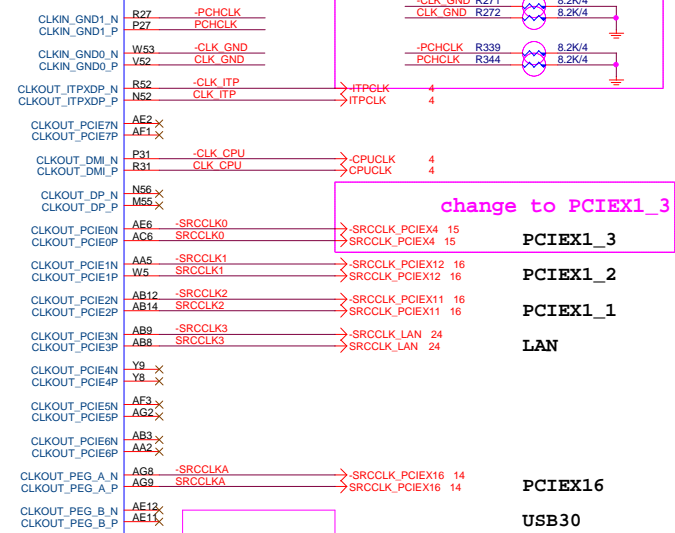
CLKIN_GND1_N R27 -PCHCLK
CLKIN_GND1_P P27 PCHCLK

-CLK_GND R271 8.2K/4
CLK_GND R272 8.2K/4

CLKIN_GND0_N W53 -CLK_GND
CLKIN_GND0_P V52 CLK_GND

-PCHCLK R339 8.2K/4
PCHCLK R344 8.2K/4

CLKOUT_ITPXDP_N R52 -CLK_ITP -ITPCLK 4
CLKOUT_ITPXDP_P N52 CLK_ITP ITPCLK 4

CLKOUT_PCIE7N AE2
CLKOUT_PCIE7P AF1

CLKOUT_DMI_N P31 -CLK_CPU -CPUCLK 4
CLKOUT_DMI_P R31 CLK_CPU CPUCLK 4

CLKOUT_DP_N N56
CLKOUT_DP_P M55

change to PCIEX1_3

CLKOUT_PCIE0N AE6 -SRCCLK0 -SRCCLK_PCIEX4 15
CLKOUT_PCIE0P AC6 SRCCLK0 SRCCLK_PCIEX4 15
PCIEX1_3

CLKOUT_PCIE1N AA5 -SRCCLK1 -SRCCLK_PCIEX12 16
CLKOUT_PCIE1P W5 SRCCLK1 SRCCLK_PCIEX12 16
PCIEX1_2

CLKOUT_PCIE2N AB12 -SRCCLK2 -SRCCLK_PCIEX11 16
CLKOUT_PCIE2P AB14 SRCCLK2 SRCCLK_PCIEX11 16
PCIEX1_1

CLKOUT_PCIE3N AB9 -SRCCLK3 -SRCCLK_LAN 24
CLKOUT_PCIE3P AB8 SRCCLK3 SRCCLK_LAN 24
LAN

CLKOUT_PCIE4N Y9
CLKOUT_PCIE4P Y8

CLKOUT_PCIE5N AF3
CLKOUT_PCIE5P AG2

CLKOUT_PCIE6N AB3
CLKOUT_PCIE6P AA2

CLKOUT_PEG_A_N AG8 -SRCCLKA -SRCCLK_PCIEX16 14
CLKOUT_PEG_A_P AG9 SRCCLKA SRCCLK_PCIEX16 14
PCIEX16

CLKOUT_PEG_B_N AE12
CLKOUT_PEG_B_P AE11
USB30